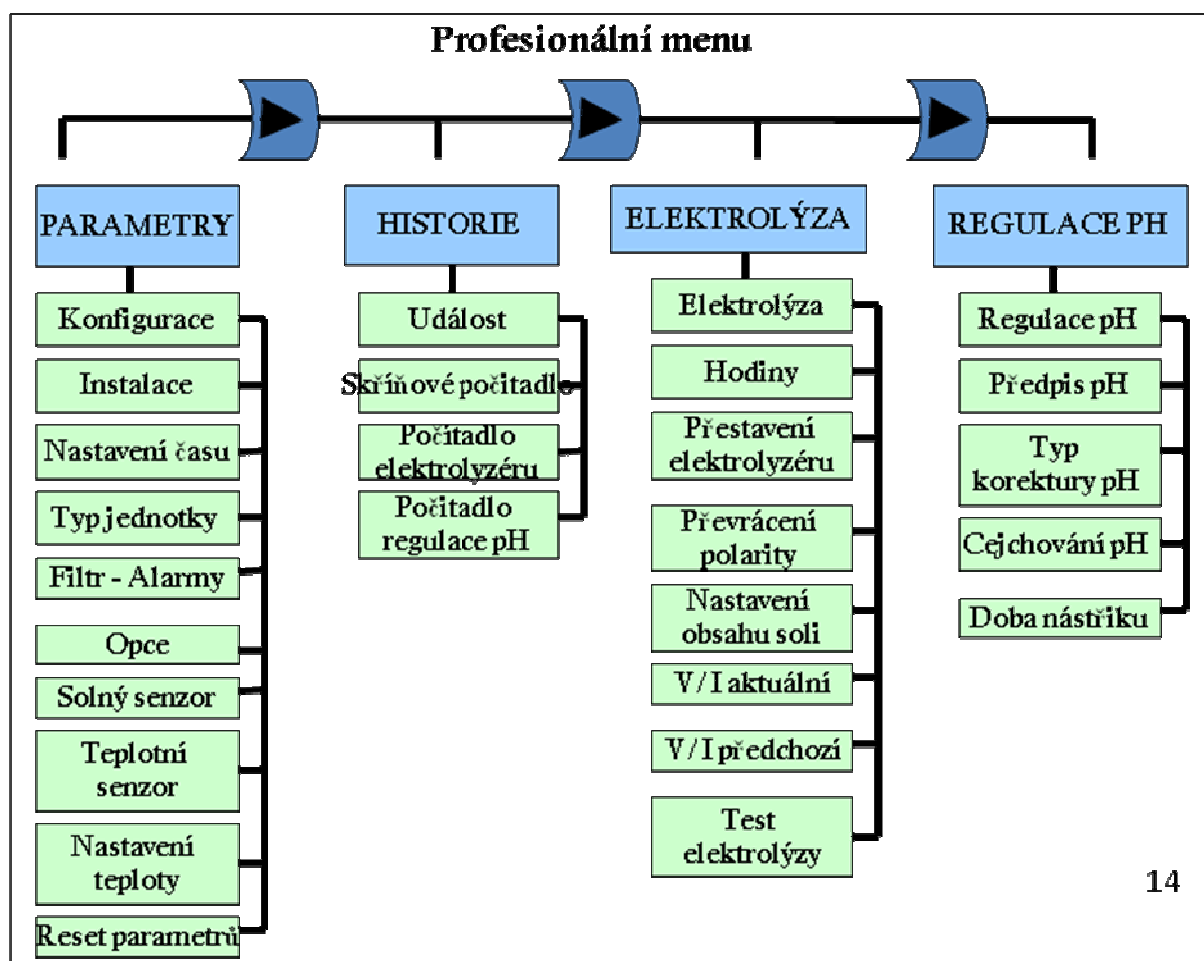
Profesionální menu

PARAMETRY

Konfigurace

Instalace

Nastavení času

Typ jednotky

Filtr - Alarmy

Opce

Solný senzor

Teplotní senzor

Nastavení teploty

Reset parametrů

HISTORIE

Událost

Skříňové počitadlo

Počitadlo elektrolyzéru

Počitadlo regulace pH

ELEKTROLÝZA

Elektrolýza

Hodiny

Přestavení elektrolyzéru

Převrácení polarity

Nastavení obsahu soli

V/I aktuální

V/I předchozí

Test elektrolýzy

REGULACE PH

Regulace pH

Předpis pH

Typ korektury pH

Cejchování pH

Doba nástřiku

14